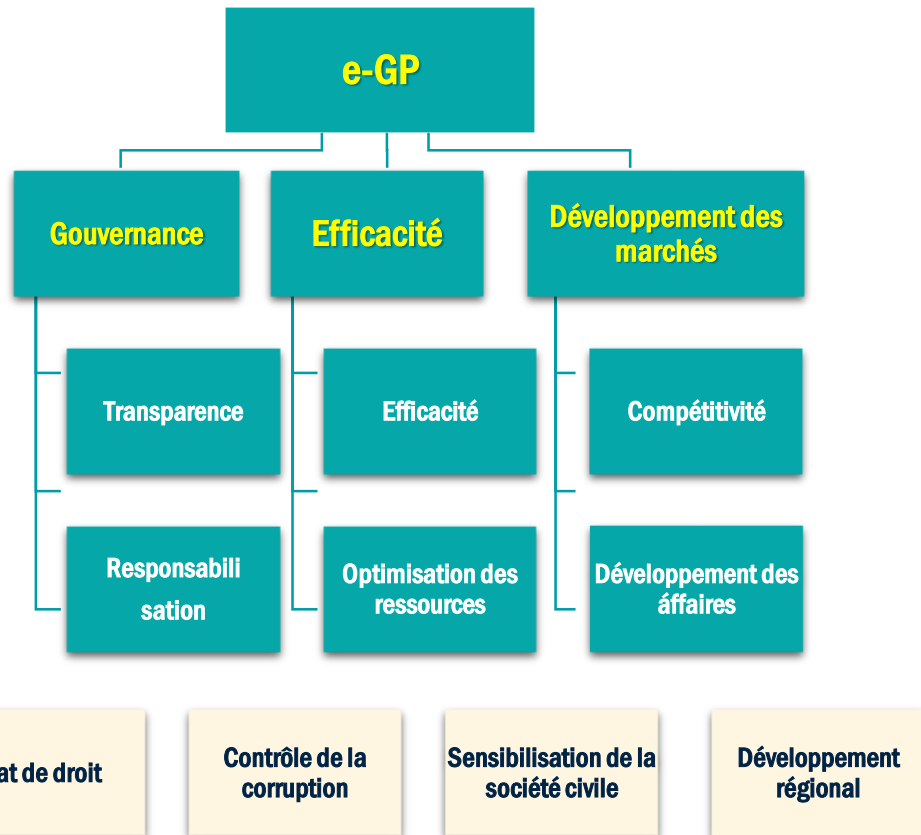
e-GP

Gouvernance

Efficacité

Développement des marchés

Transparence

Efficacité

Compétitivité

Responsabili sation

Optimisation des ressources

Développement des áffaires

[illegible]at de droit

Contrôle de la corruption

Sensibilisation de la société civile

Développement régional